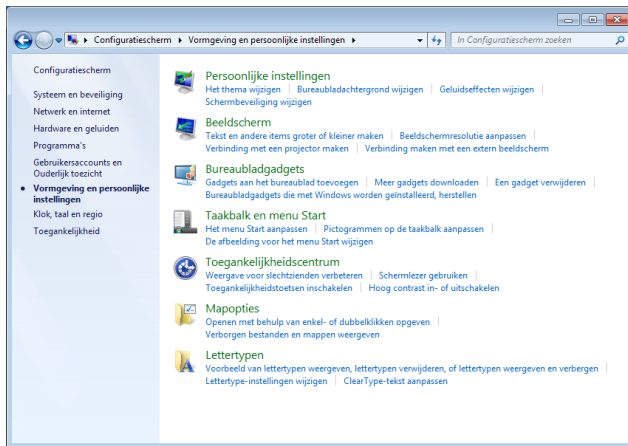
Configuratiescherm ▸ Vormgeving en persoonlijke instellingen ▸

In Configuratiescherm zoeken

Configuratiescherm

Systeem en beveiliging

Netwerk en internet

Hardware en geluiden

Programma's

Gebruikersaccounts en Ouderlijk toezicht

Vormgeving en persoonlijke instellingen

Klok, taal en regio

Toegankelijkheid

Persoonlijke instellingen

Het thema wijzigen | Bureaubladachtergrond wijzigen | Geluidseffecten wijzigen | Schermbeveiliging wijzigen

Beeldscherm

Tekst en andere items groter of kleiner maken | Beeldschermresolutie aanpassen | Verbinding met een projector maken | Verbinding maken met een extern beeldscherm

Bureaubladgadgets

Gadgets aan het bureaublad toevoegen | Meer gadgets downloaden | Een gadget verwijderen | Bureaubladgadgets die met Windows worden geïnstalleerd, herstellen

Taakbalk en menu Start

Het menu Start aanpassen | Pictogrammen op de taakbalk aanpassen | De afbeelding voor het menu Start wijzigen

Toegankelijkheidscentrum

Weergave voor slechtzienden verbeteren | Schermlezer gebruiken | Toegankelijkheidstoetsen inschakelen | Hoog contrast in- of uitschakelen

Mapopties

Openen met behulp van enkel- of dubbelklikken opgeven | Verborgen bestanden en mappen weergeven

Lettertypen

Voorbeeld van lettertypen weergeven, lettertypen verwijderen, of lettertypen weergeven en verbergen | Lettertype-instellingen wijzigen | ClearType-tekst aanpassen